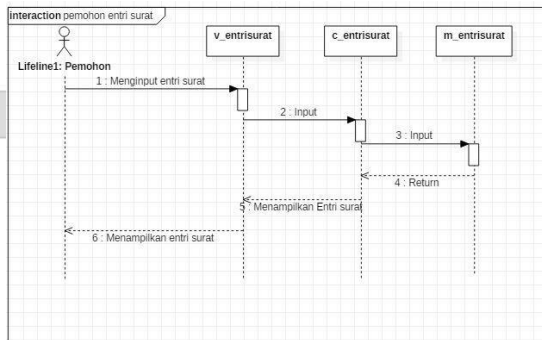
interaction pemohon entri surat

Lifeline1: Pemohon

v_entrisurat

c_entrisurat

m_entrisurat

1 : Menginput entri surat

2 : Input

3 : Input

4 : Return

5 : Menampilkan Entri surat

6 : Menampilkan entri surat